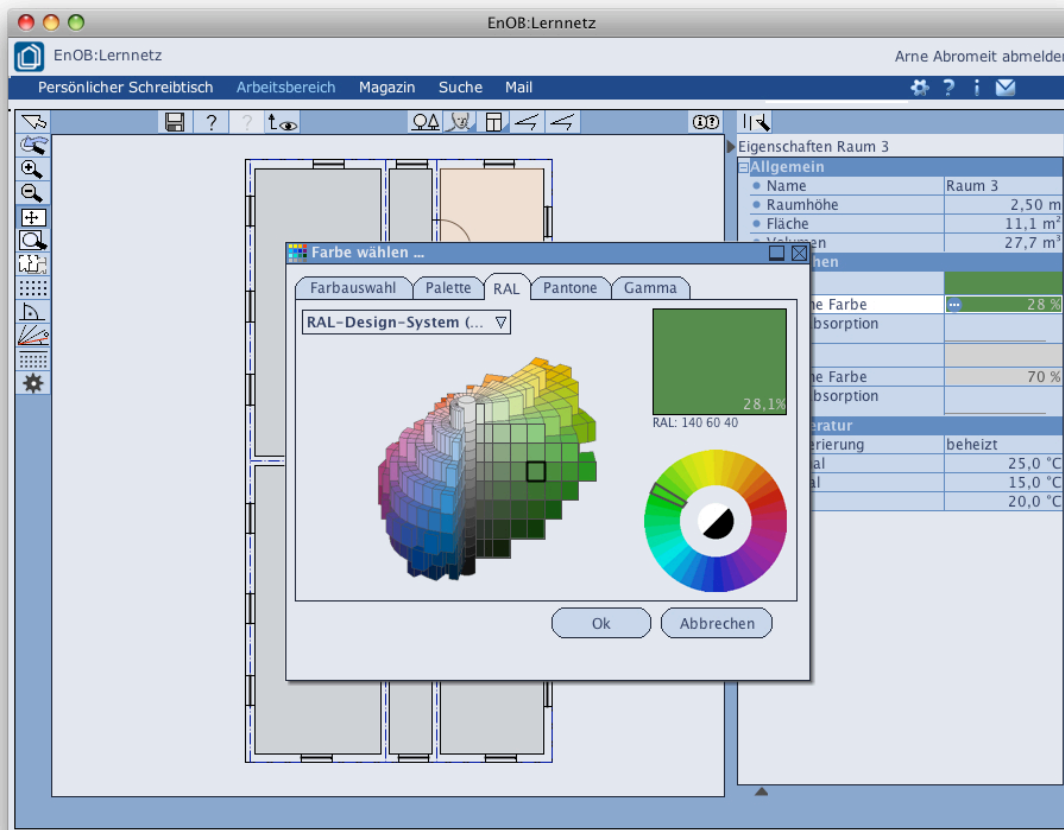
EnOB:Lernnetz

EnOB:Lernnetz

Arne Abromeit abmelden

Persönlicher Schreibtisch Arbeitsbereich Magazin Suche Mail

Eigenschaften Raum 3

| Allgemein | |
|---|---|
| Name | Raum 3 |
| Raumhöhe | 2,50 m |
| Fläche | 11,1 m² |
| Volumen | 27,7 m³ |
| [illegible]chen | |
| | |
| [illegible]e Farbe | 28 % |
| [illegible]bsorption | |
| | |
| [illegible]e Farbe | 70 % |
| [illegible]bsorption | |
| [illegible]eratur | |
| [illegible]erierung | beheizt |
| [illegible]al | 25,0 °C |
| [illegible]l | 15,0 °C |
| | 20,0 °C |

Farbe wählen ...

Farbauswahl Palette RAL Pantone Gamma

RAL-Design-System (...

28,1%

RAL: 140 60 40

Ok Abbrechen